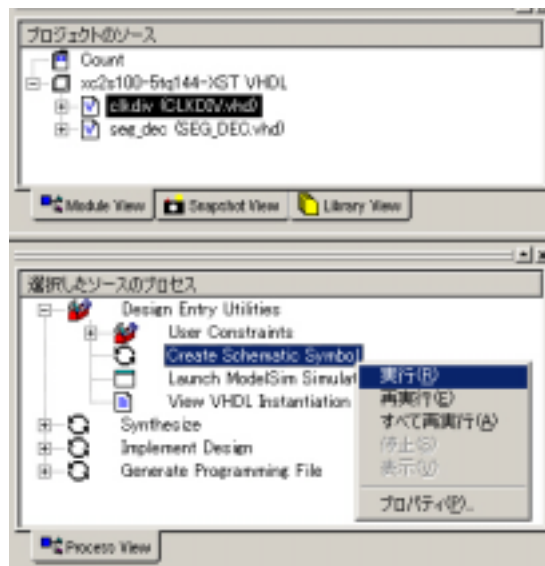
プロジェクトのソース

Count

xc2s100-5tq144-XST VHDL

clk_div (CLKDIV.vhd)

seg_dec (SEG_DEC.vhd)

Module View

Snapshot View

Library View

選択したソースのプロセス

Design Entry Utilities

User Constraints

Create Schematic Symbol

Launch ModelSim Simulat

View VHDL Instantiation

Synthesize

Implement Design

Generate Programming File

実行(R)

再実行(E)

すべて再実行(A)

停止(S)

表示(V)

プロパティ(P)...

Process View